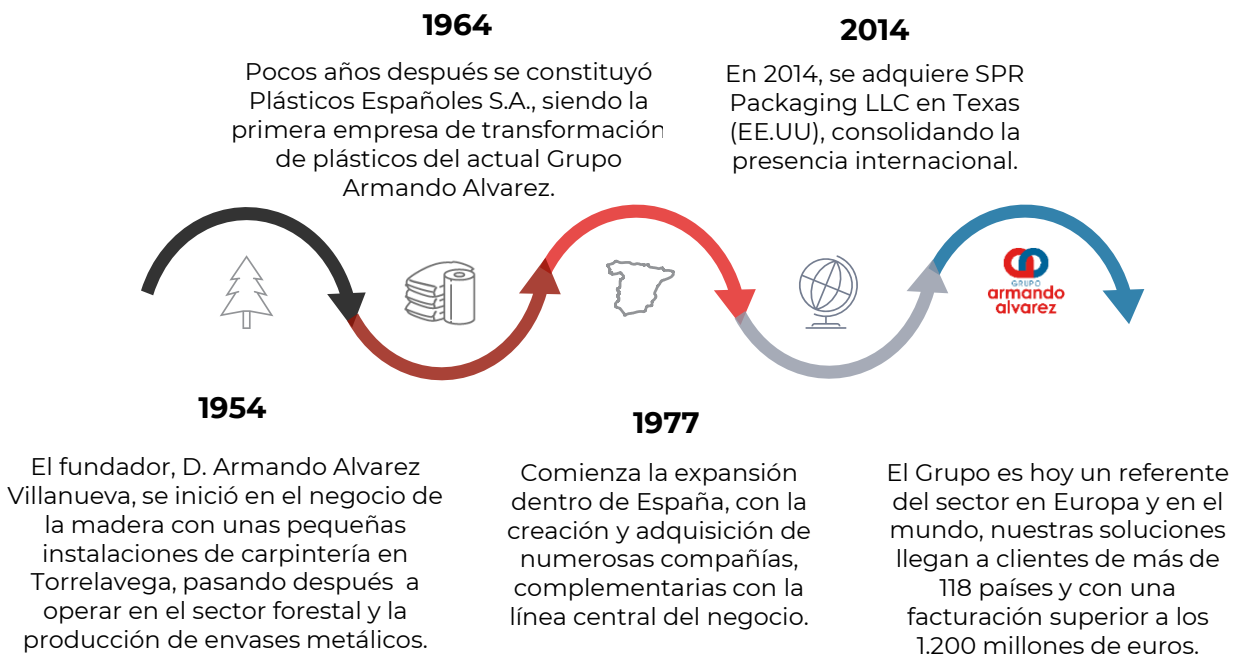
1964

Pocos años después se constituyó Plásticos Españoles S.A., siendo la primera empresa de transformación de plásticos del actual Grupo Armando Alvarez.

2014

En 2014, se adquiere SPR Packaging LLC en Texas (EE.UU), consolidando la presencia internacional.

GRUPO
armando
alvarez

1954

El fundador, D. Armando Alvarez Villanueva, se inició en el negocio de la madera con unas pequeñas instalaciones de carpintería en Torrelavega, pasando después a operar en el sector forestal y la producción de envases metálicos.

1977

Comienza la expansión dentro de España, con la creación y adquisición de numerosas compañías, complementarias con la línea central del negocio.

El Grupo es hoy un referente del sector en Europa y en el mundo, nuestras soluciones llegan a clientes de más de 118 países y con una facturación superior a los 1.200 millones de euros.